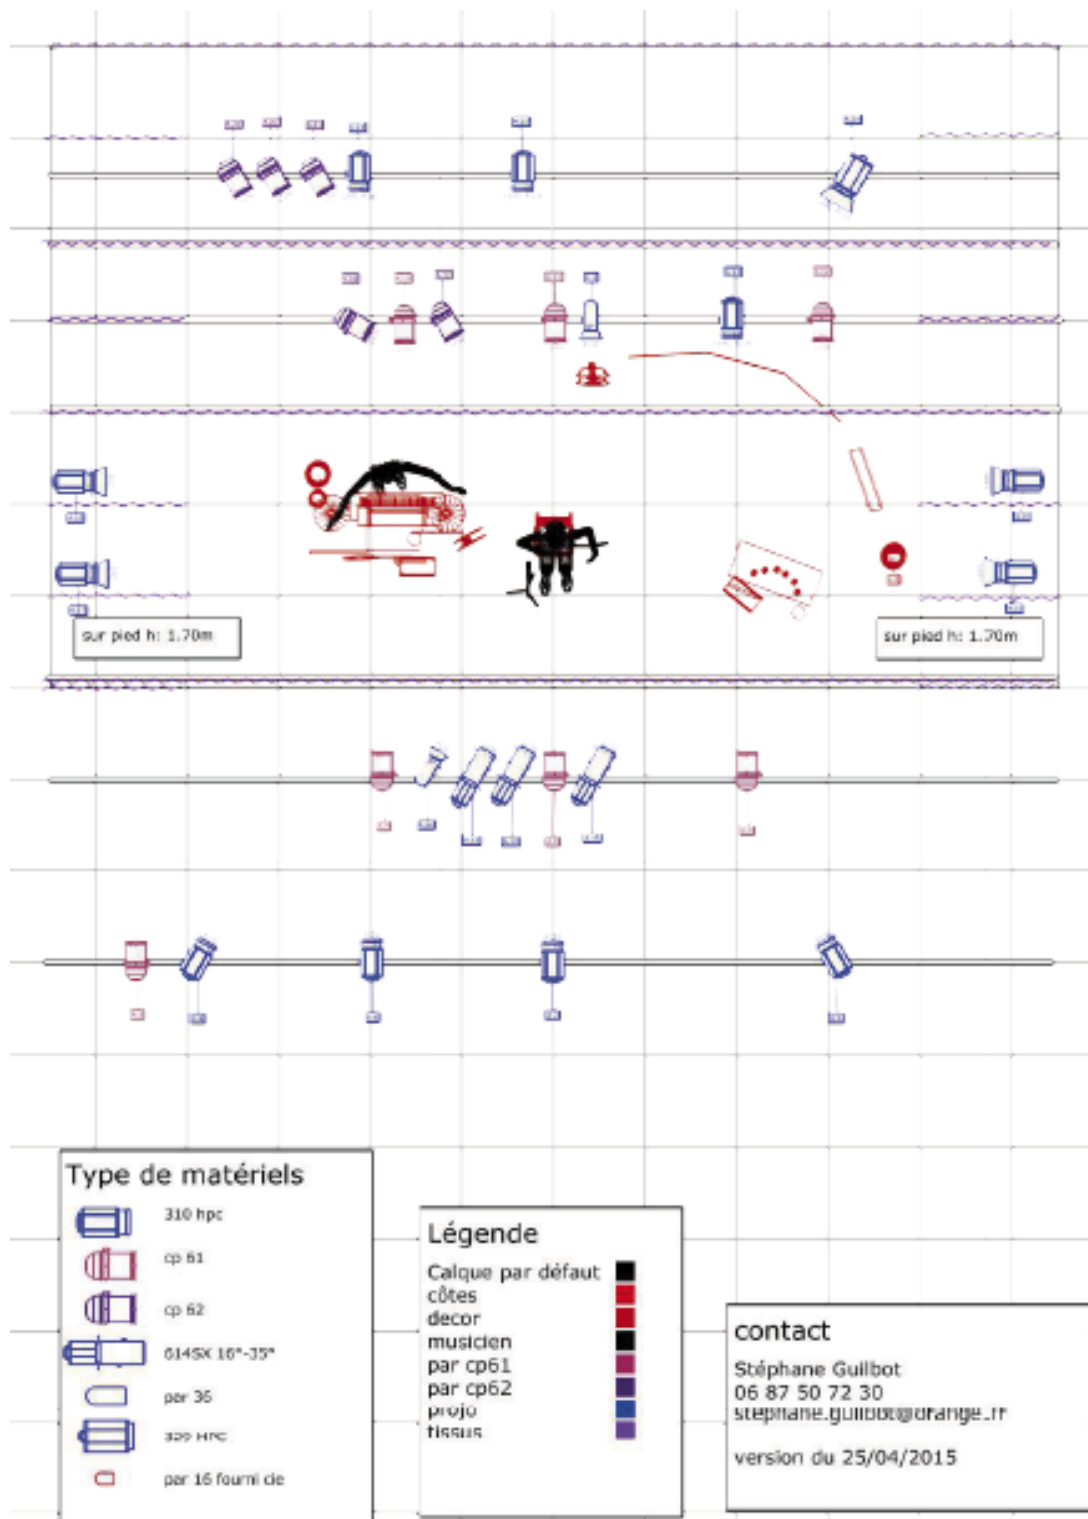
sur pied h: 1.70m

sur pied h: 1.70m

Type de matériels

310 hpc

cp 61

cp 62

614SX 16°-35°

par 36

329 HPC

par 16 fourni cie

Légende

Calque par défaut
côtes
decor
musicien
par cp61
par cp62
projo
tissus

contact

Stéphane Guilbot
06 87 50 72 30
stephane.guilbot@orange.fr

version du 25/04/2015